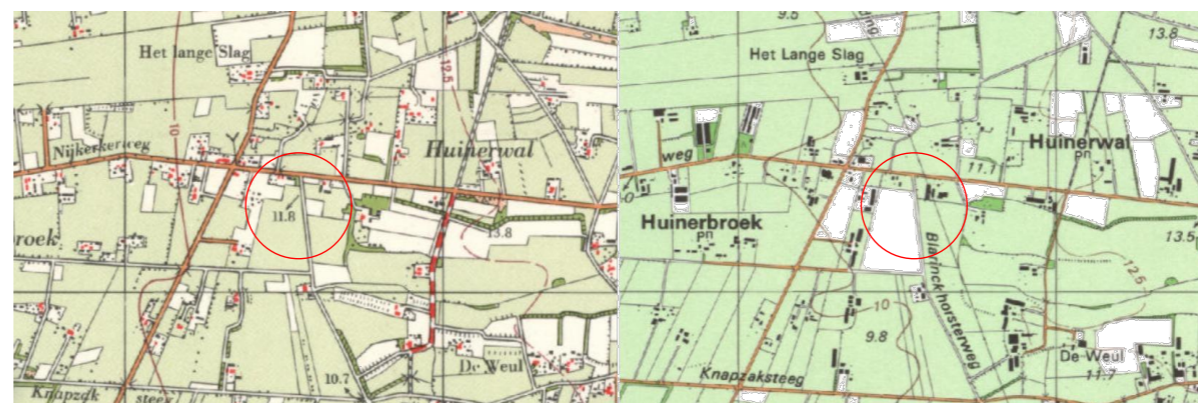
Het lange Slag
9.5
Nijkerkerweg
10
Huinerwal
11.8
broek
13.8
10.7
De Weul
Knapzak
steeg

9.5
Het Lange Slag
13.8
weg
Huinerwal
pn
11.1
Huinerbroek
pn
Blaanckhorsterweg
13.5
12.5
10
9.8
Knapzaksteeg
De Weul
11.7